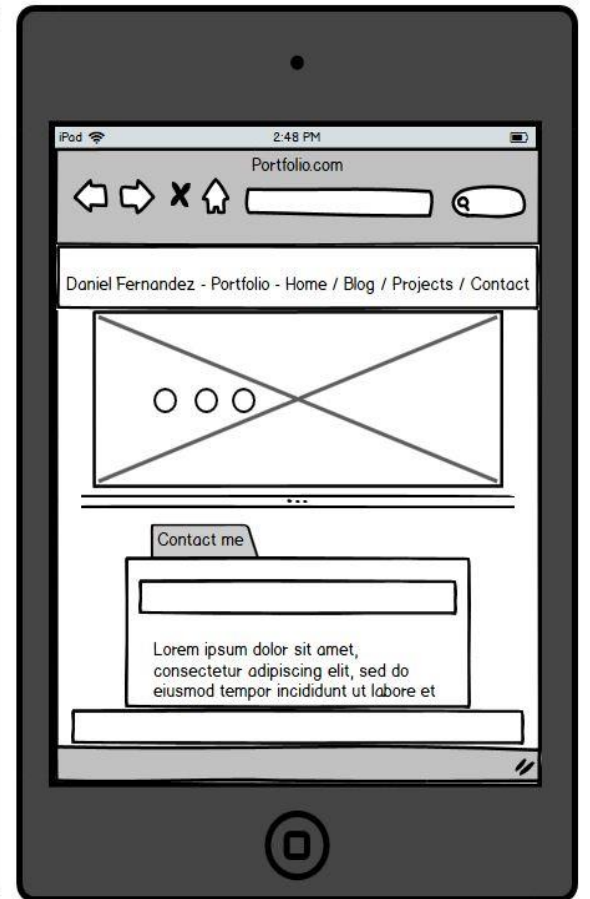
iPad

2:48 PM

Portfolio.com

Daniel Fernandez - Portfolio - Home / Blog / Projects / Contact

Contact me

Lorem ipsum dolor sit amet, consectetur adipiscing elit, sed do eiusmod tempor incididunt ut labore et